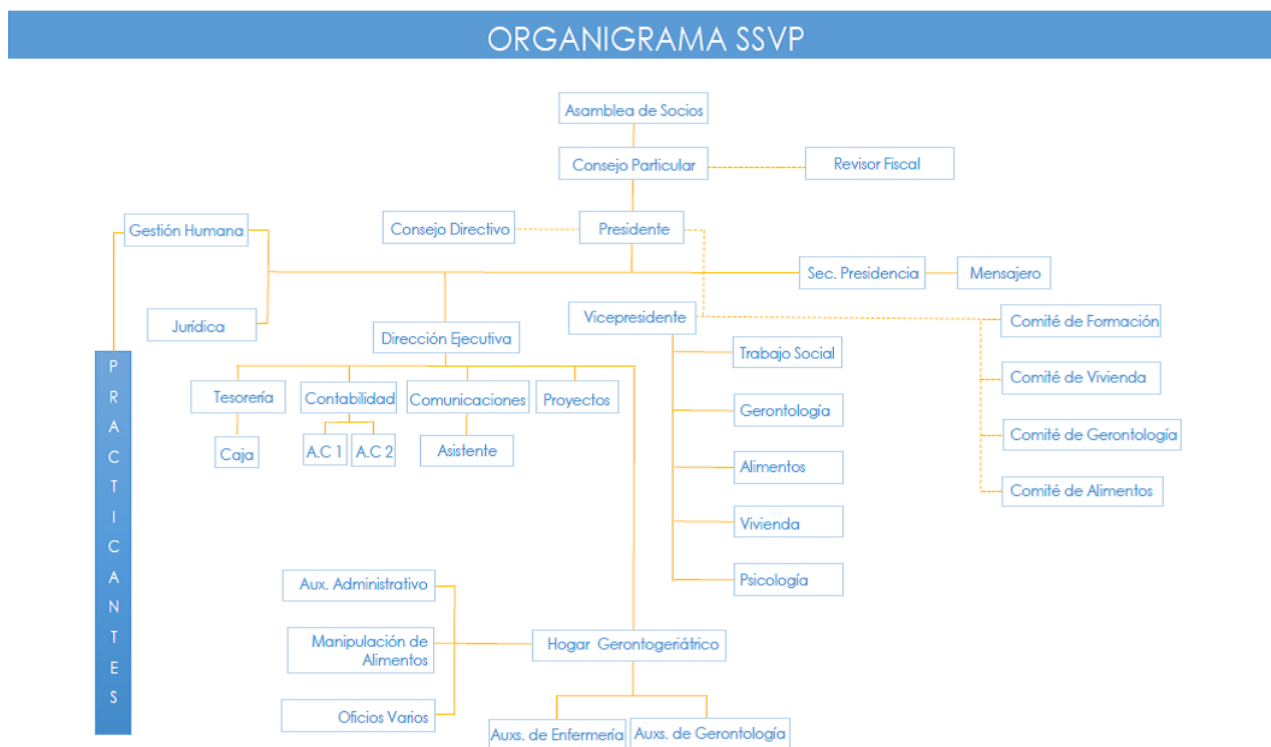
ORGANIGRAMA SSVP

Asamblea de Socios

Consejo Particular

Revisor Fiscal

Consejo Directivo

Presidente

Gestión Humana

Sec. Presidencia

Mensajero

Jurídica

Dirección Ejecutiva

Vicepresidente

Comité de Formación

Trabajo Social

Comité de Vivienda

Tesorería

Contabilidad

Comunicaciones

Proyectos

Gerontología

Comité de Gerontología

Caja

A.C 1

A.C 2

Asistente

Alimentos

Comité de Alimentos

Vivienda

P R A C T I C A N T E S

Psicología

Aux. Administrativo

Manipulación de Alimentos

Hogar Gerontogeriátrico

Oficios Varios

Auxs. de Enfermería

Auxs. de Gerontología